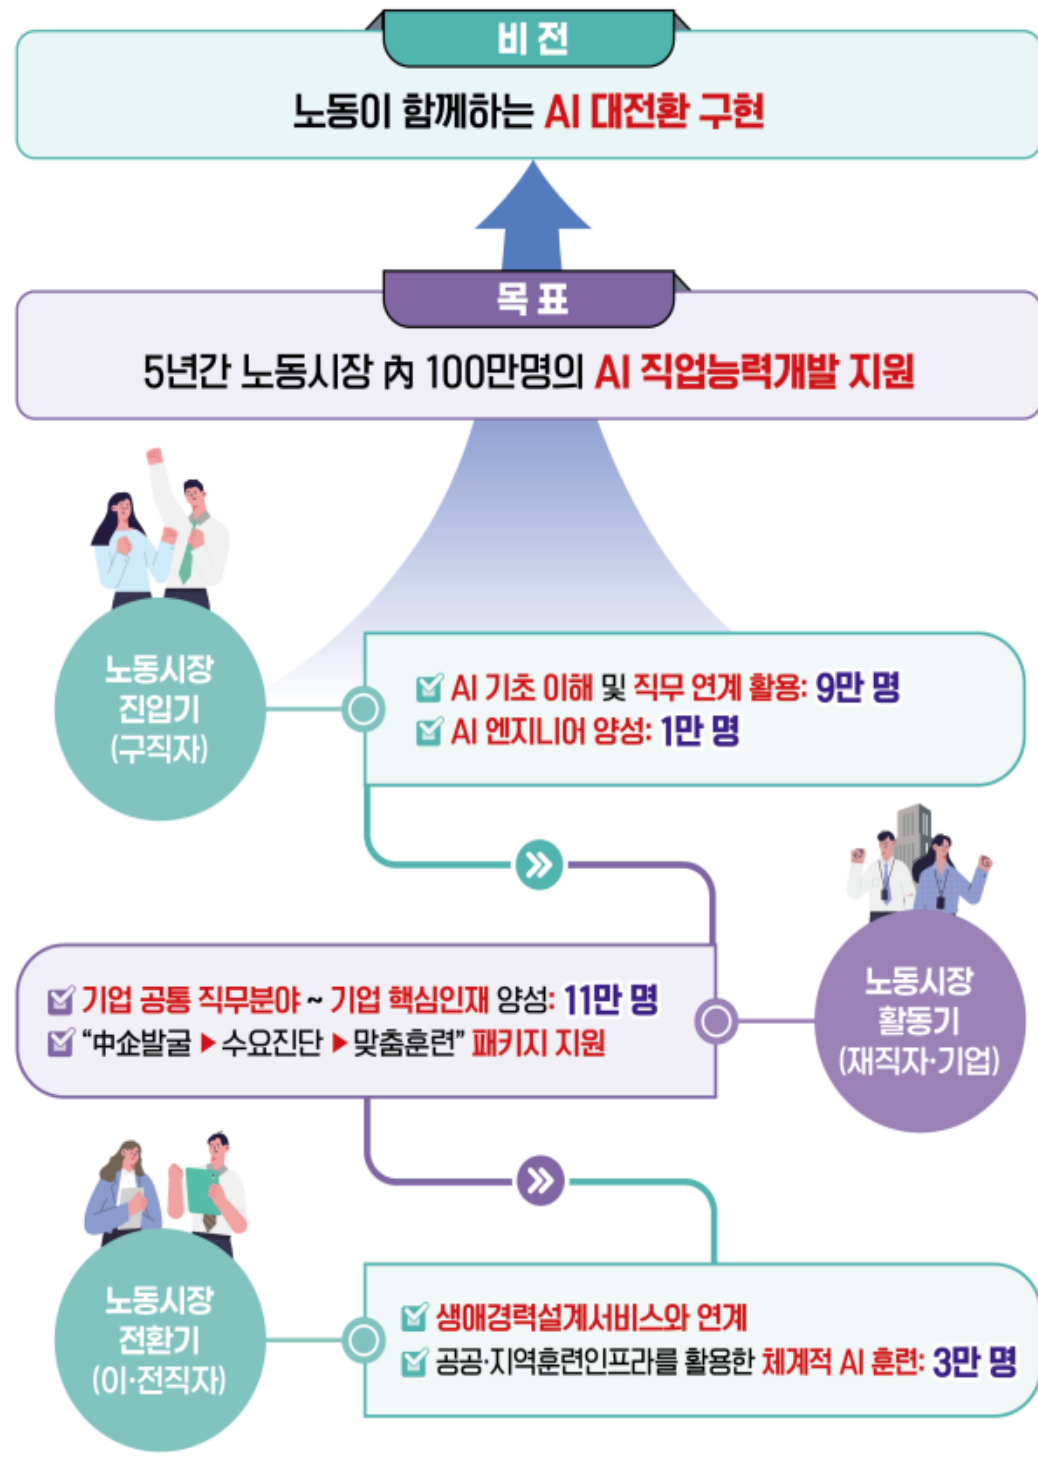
비 전

노동이 함께하는 AI 대전환 구현

목 표

5년간 노동시장 內 100만명의 AI 직업능력개발 지원

노동시장 진입기 (구직자)

AI 기초 이해 및 직무 연계 활용: 9만 명
AI 엔지니어 양성: 1만 명

노동시장 활동기 (재직자·기업)

기업 공통 직무분야 ~ 기업 핵심인재 양성: 11만 명
"中企발굴 ▶ 수요진단 ▶ 맞춤훈련" 패키지 지원

노동시장 전환기 (이·전직자)

생애경력설계서비스와 연계
공공·지역훈련인프라를 활용한 체계적 AI 훈련: 3만 명